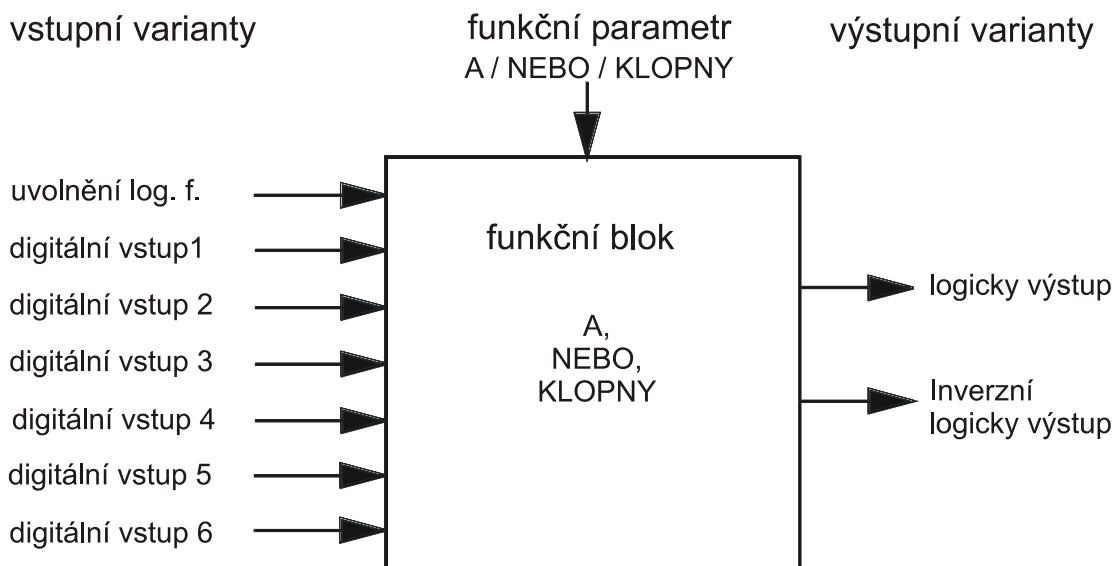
vstupní varianty

funkční parametr
A / NEBO / KLOPNY

výstupní varianty

uvolnění log. f.
digitální vstup1
digitální vstup 2
digitální vstup 3
digitální vstup 4
digitální vstup 5
digitální vstup 6

funkční blok

A,
NEBO,
KLOPNY

logicky výstup

Inverzní
logicky výstup